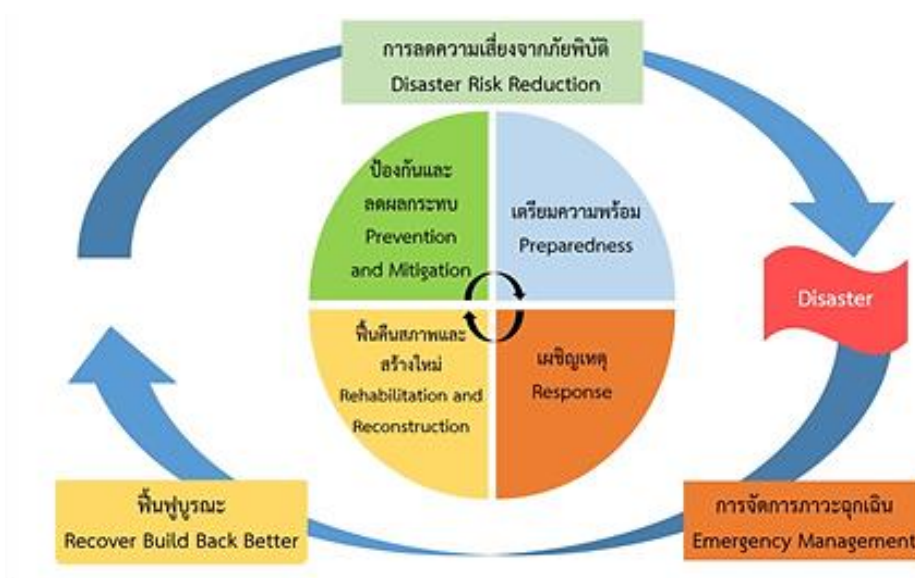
การลดความเสี่ยงจากภัยพิบัติ
Disaster Risk Reduction

ป้องกันและลดผลกระทบ
Prevention and Mitigation

เตรียมความพร้อม
Preparedness

Disaster

พื้นฟูสภาพและสร้างใหม่
Rehabilitation and Reconstruction

เผชิญเหตุ
Response

ฟื้นฟูบูรณะ
Recover Build Back Better

การจัดการภาวะฉุกเฉิน
Emergency Management